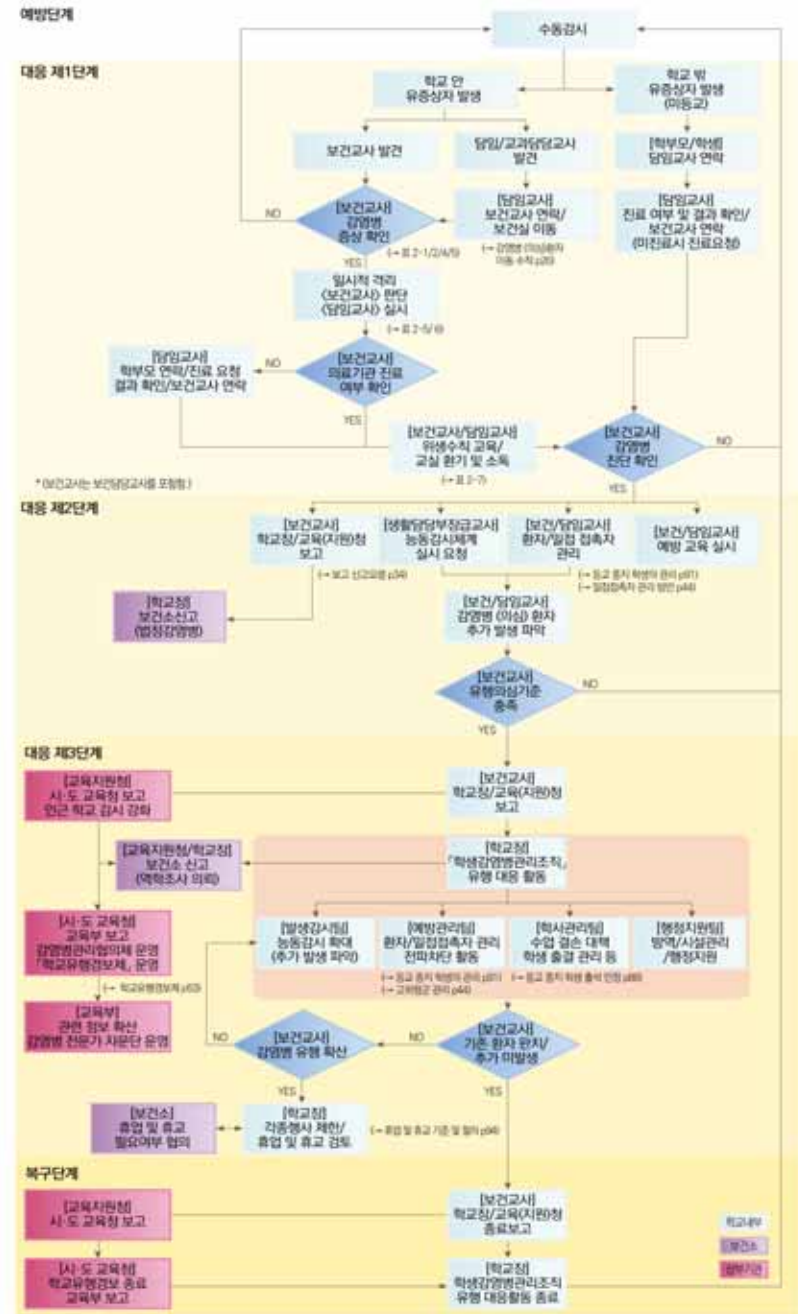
예방단계

수동감시

대응 제1단계

학교 안 유증상자 발생

학교 밖 유증상자 발생 (미등교)

보건교사 발견

담임/교과담당교사 발견

[학부모/학생] 담임교사 연락

NO

[보건교사] 감염병 증상 확인

[담임교사] 보건교사 연락/ 보건실 이동

(→ 감염병 (의심)환자 이동 수칙 p28)

[담임교사] 진료 여부 및 결과 확인/ 보건교사 연락 (미진료시 진료요청)

(→ 표 2-1/2/4/5)

YES

일시적 격리 (보건교사) 판단 (담임교사) 실시

(→ 표 2-5/ 6)

[담임교사] 학부모 연락/진료 요청 결과 확인/보건교사 연락

NO

[보건교사] 의료기관 진료 여부 확인

YES

[보건교사/담임교사] 위생수칙 교육/ 교실 환기 및 소독

(→ 표 2-7)

[보건교사] 감염병 진단 확인

NO

* 보건교사는 보건담당교사를 포함함.

YES

대응 제2단계

[보건교사] 학교장/교육(지원)청 보고

[생활담당부장급교사] 능동감시체계 실시 요청

[보건/담임교사] 환자/밀접 접촉자 관리

[보건/담임교사] 예방 교육 실시

(→ 보고 신고요령 p34)

(→ 등교 중지 학생의 관리 p81)
(→ 밀접접촉자 관리 방안 p44)

[학교장] 보건소신고 (법정감염병)

[보건/담임교사] 감염병 (의심) 환자 추가 발생 파악

[보건교사] 유행의심기준 충족

NO

YES

대응 제3단계

[교육지원청] 시·도 교육청 보고 인근 학교 감시 강화

[보건교사] 학교장/교육(지원)청 보고

[교육지원청/학교장] 보건소 신고 (역학조사 의뢰)

[학교장] 「학생감염병관리조직」 유행 대응 활동

[시·도 교육청] 교육부 보고 감염병관리협의체 운영 「학교유행경보체」 운영

[발생감시팀] 능동감시 확대 (추가 발생 파악)

[예방관리팀] 환자/밀접접촉자 관리 전파차단 활동

[학사관리팀] 수업 결손 대책 학생 출결 관리 등

[행정지원팀] 방역/시설관리 /행정지원

(→ 학교유행경보제 p53)

(→ 등교 중지 학생의 관리 p81)
(→ 고위험군 관리 p44)

(→ 등교 중지 학생 출석 인정 p88)

[교육부] 관련 정보 확산 감염병 전문가 자문단 운영

NO

[보건교사] 감염병 유행 확산

NO

[보건교사] 기존 환자 완치/ 추가 미발생

YES

YES

[보건소] 휴업 및 휴교 필요여부 협의

[학교장] 각종행사 제한/ 휴업 및 휴교 검토

(→ 휴업 및 휴교 기준 및 절차 p94)

복구단계

[교육지원청] 시·도 교육청 보고

[보건교사] 학교장/교육(지원)청 종료보고

학교내부

보건소

[시·도 교육청] 학교유행경보 종료 교육부 보고

[학교장] 학생감염병관리조직 유행 대응활동 종료

교육기관